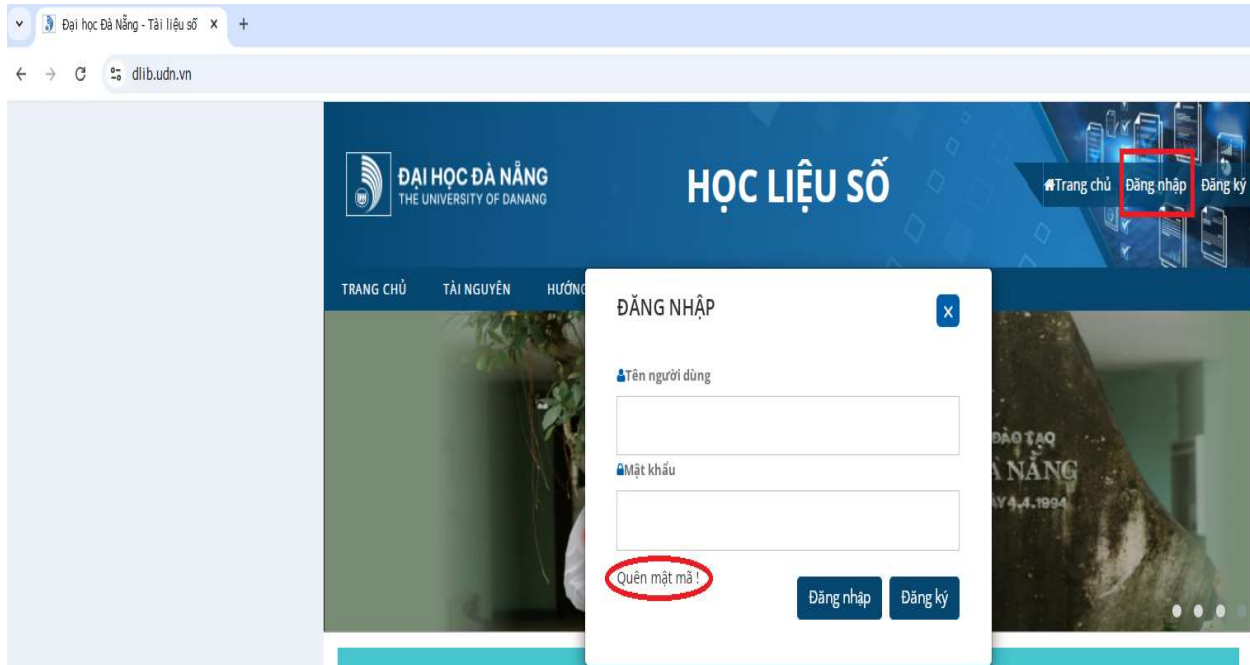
Đại học Đà Nẵng - Tài liệu số ×

dlib.udn.vn

ĐẠI HỌC ĐÀ NẴNG
THE UNIVERSITY OF DANANG

HỌC LIỆU SỐ

Trang chủ Đăng nhập Đăng ký

TRANG CHỦ TÀI NGUYÊN HƯỚNG

ĐĂNG NHẬP

X

Tên người dùng

Mật khẩu

Quên mật mã !

Đăng nhập Đăng ký

ĐÀO TẠO
À NẴNG
AY 4.4.1994